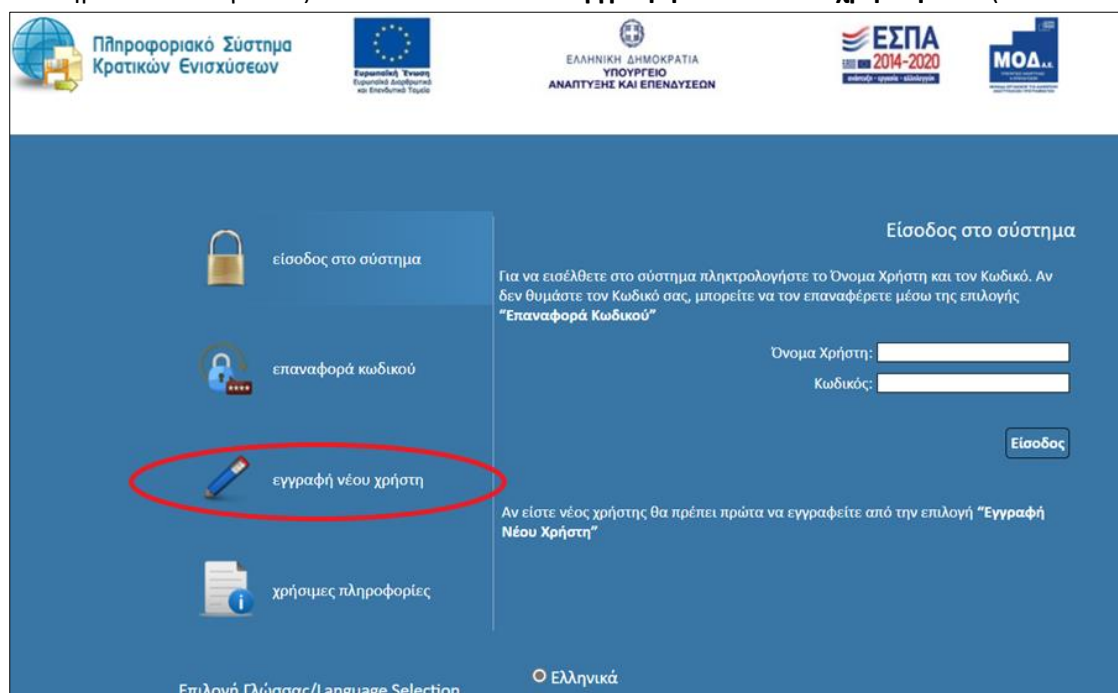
Πληροφοριακό Σύστημα Κρατικών Ενισχύσεων

Ευρωπαϊκή Ένωση
Ευρωπαϊκό Διαρθρωτικό και Επενδυτικό Ταμείο

ΕΛΛΗΝΙΚΗ ΔΗΜΟΚΡΑΤΙΑ
ΥΠΟΥΡΓΕΙΟ
ΑΝΑΠΤΥΞΗΣ ΚΑΙ ΕΠΕΝΔΥΣΕΩΝ

ΕΣΠΑ 2014-2020
ανάπτυξη - εργασία - αλληλεγγύη

ΜΟΔ Α.Ε.

είσοδος στο σύστημα

επαναφορά κωδικού

εγγραφή νέου χρήστη

χρήσιμες πληροφορίες

Είσοδος στο σύστημα

Για να εισέλθετε στο σύστημα πληκτρολογήστε το Όνομα Χρήστη και τον Κωδικό. Αν δεν θυμάστε τον Κωδικό σας, μπορείτε να τον επαναφέρετε μέσω της επιλογής "Επαναφορά Κωδικού"

Όνομα Χρήστη:

Κωδικός:

Είσοδος

Αν είστε νέος χρήστης θα πρέπει πρώτα να εγγραφείτε από την επιλογή "Εγγραφή Νέου Χρήστη"

Επιλογή Γλώσσας/Language Selection

Ελληνικά